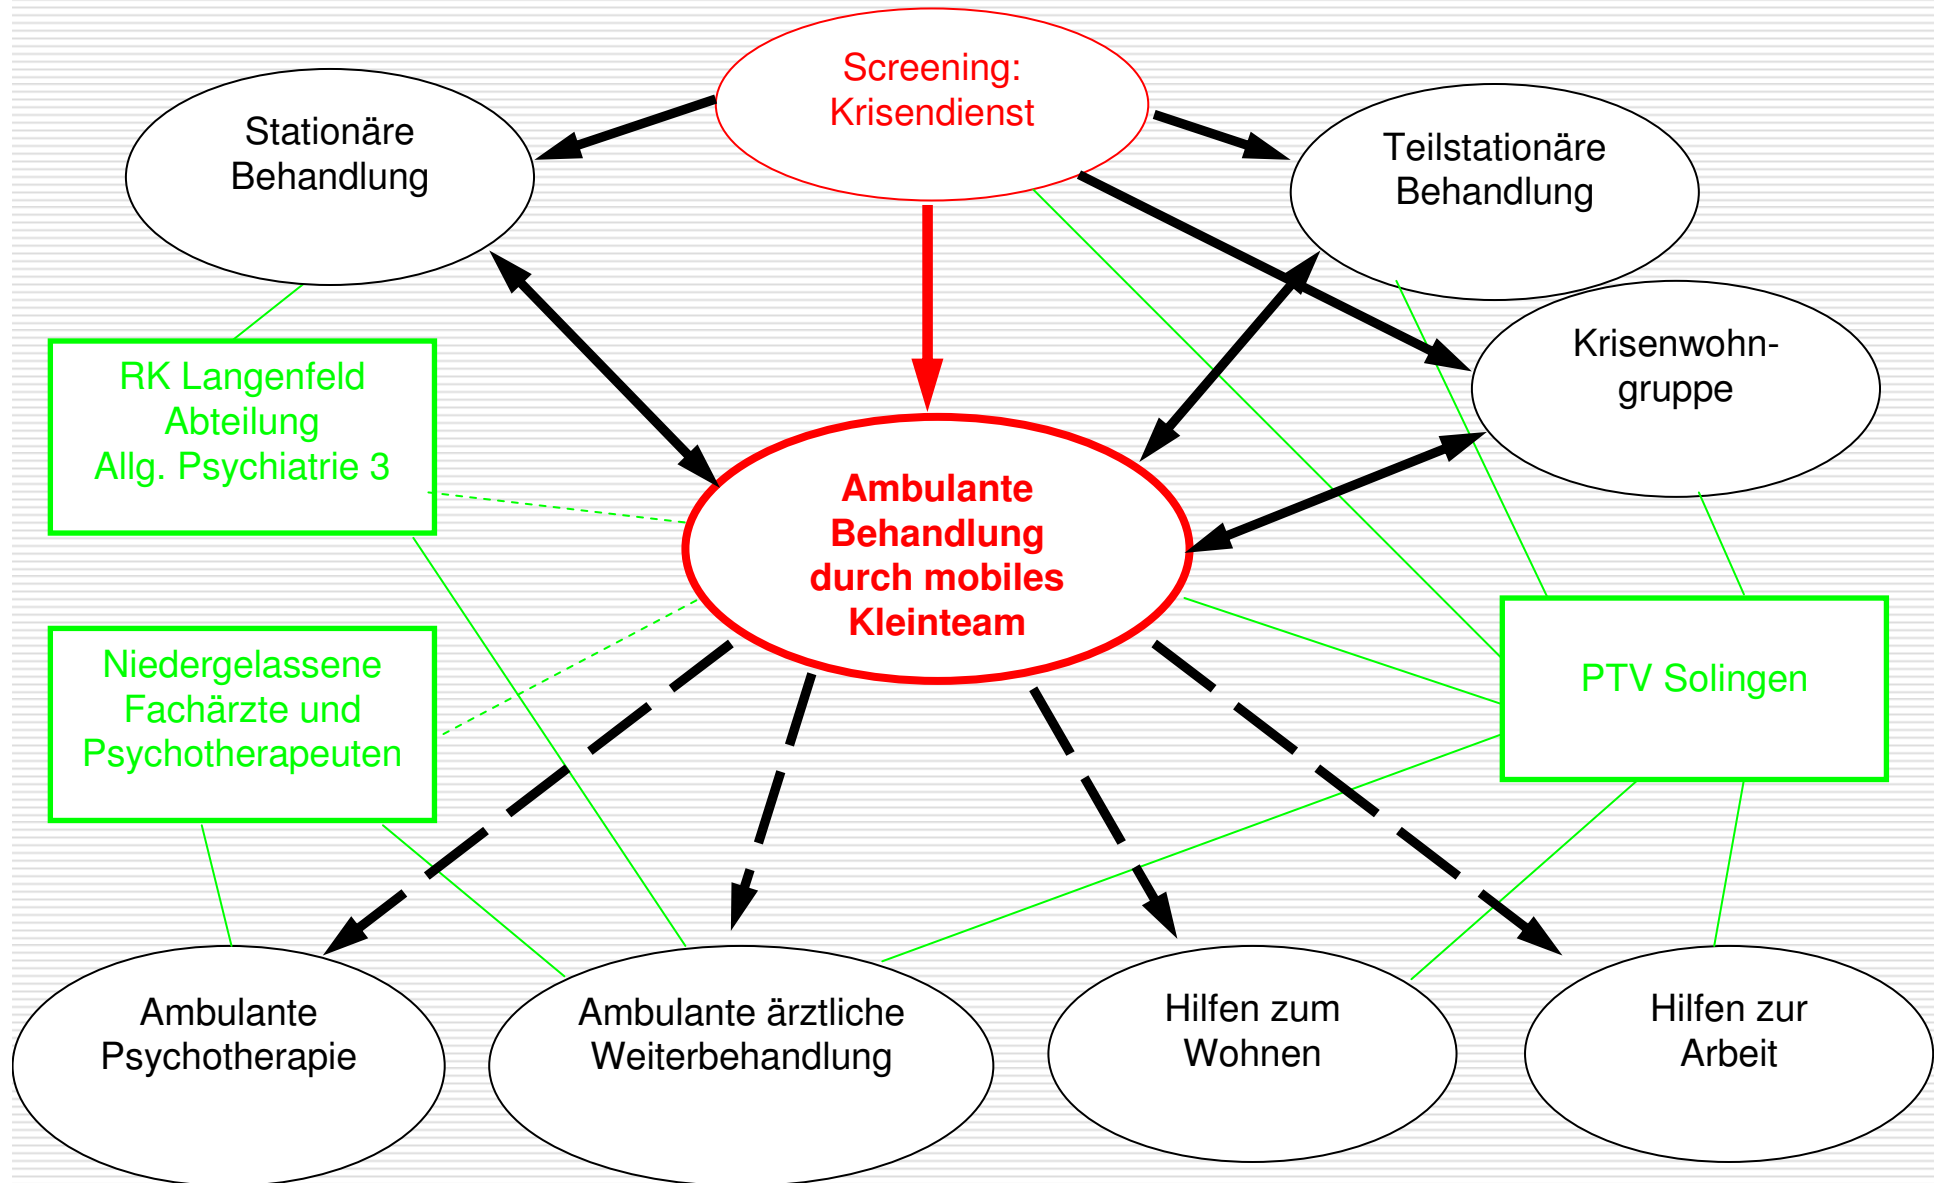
Screening: Krisendienst

Stationäre Behandlung

Teilstationäre Behandlung

Krisenwohn- gruppe

RK Langenfeld Abteilung Allg. Psychiatrie 3

Ambulante Behandlung durch mobiles Kleinteam

Niedergelassene Fachärzte und Psychotherapeuten

PTV Solingen

Ambulante Psychotherapie

Ambulante ärztliche Weiterbehandlung

Hilfen zum Wohnen

Hilfen zur Arbeit